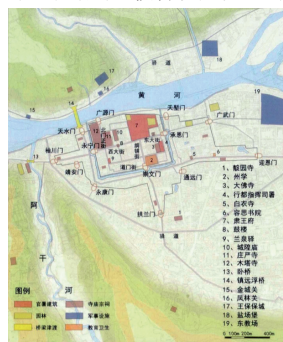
黄
河
阿
干
河
天水门
广源门
天船门
广武门
水宁门
西大街
承恩门
东大街
迎恩门
镇远门
永康门
南城门
通远门
扶德门
畅远门
永安门
图例
官署建筑
寺庙宗祠
园林
军事设施
桥梁渡津
教育卫生
1、鲸园寺
2、州学
3、大佛寺
4、行都御所司署
5、白衣寺
6、皆思书院
7、肃王府
8、鼓楼
9、兰泉驿
10、城隍庙
11、庄严寺
12、木塔寺
13、卧桥
14、镇远浮桥
15、金城关
16、凤林关
17、王保保城
18、盐场堡
19、东教场